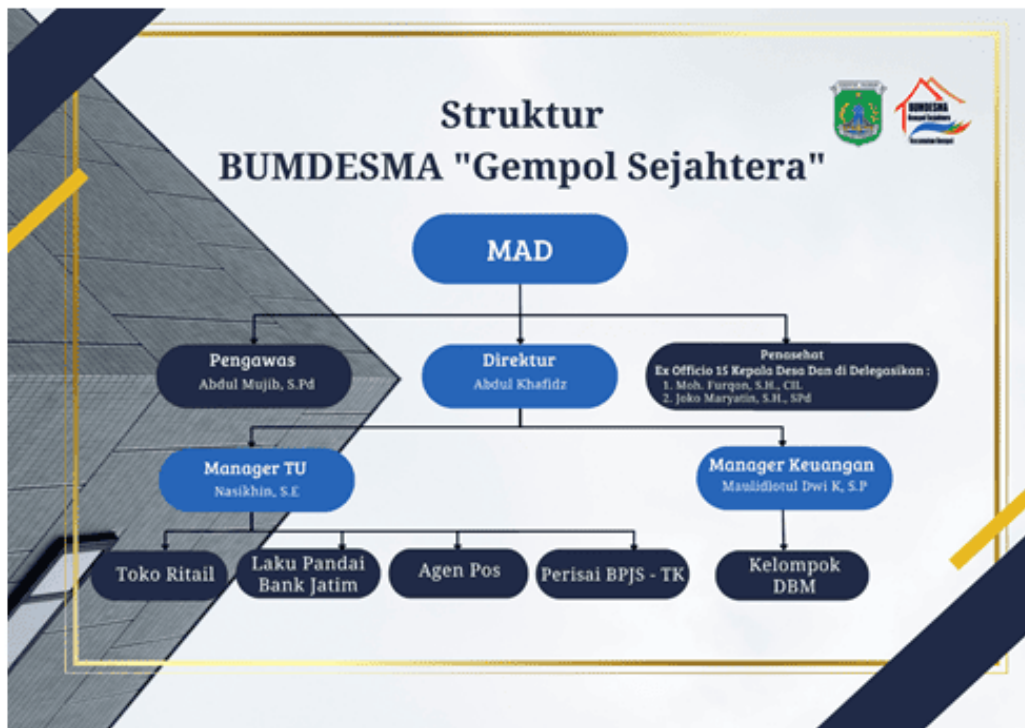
Struktur
BUMDESMA "Gempol Sejahtera"

BUMDESMA

MAD

Pengawas
Abdul Mujib, S.Pd

Direktur
Abdul Khafidz

Penasehat
Ex Officio 15 Kepala Desa Dan di Delegasikan :
1. Moh. Furqon, S.H., CIL
2. Joko Maryatin, S.H., SPd

Manager TU
Nasikhin, S.E

Manager Keuangan
Maulidiotul Dwi K, S.P

Toko Ritail

Laku Pandai Bank Jatim

Agen Pos

Perisai BPJS - TK

Kelompok DBM